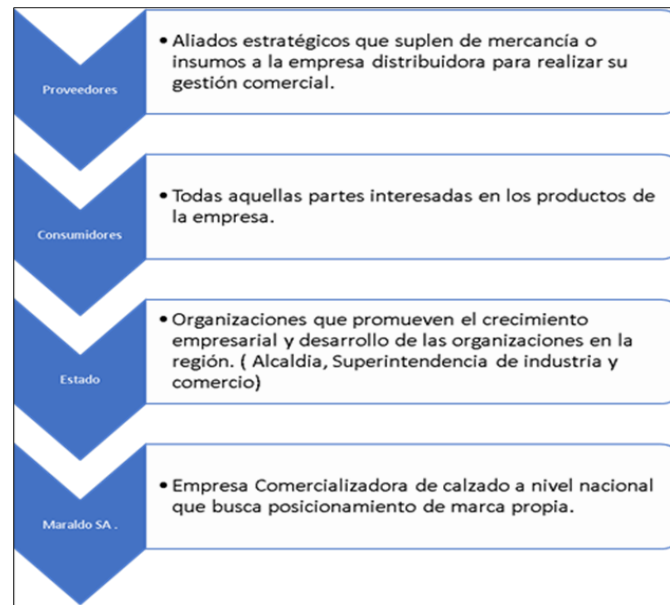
Proveedores

• Aliados estratégicos que suplen de mercancía o insumos a la empresa distribuidora para realizar su gestión comercial.

Consumidores

• Todas aquellas partes interesadas en los productos de la empresa.

Estado

• Organizaciones que promueven el crecimiento empresarial y desarrollo de las organizaciones en la región. ( Alcaldia, Superintendencia de industria y comercio)

Maraldo SA .

• Empresa Comercializadora de calzado a nivel nacional que busca posicionamiento de marca propia.